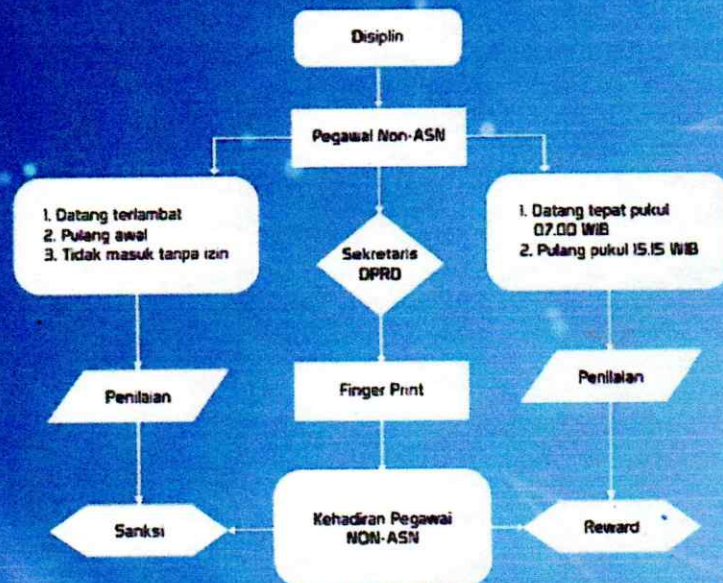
Disiplin

Pegawai Non-ASN

1. Datang terlambat
2. Pulang awal
3. Tidak masuk tanpa izin

Sekretaris DPRD

1. Datang tepat pukul 07.00 WIB
2. Pulang pukul 15.15 WIB

Penilaian

Finger Print

Penilaian

Sanksi

Kehadiran Pegawai NON-ASN

Reward